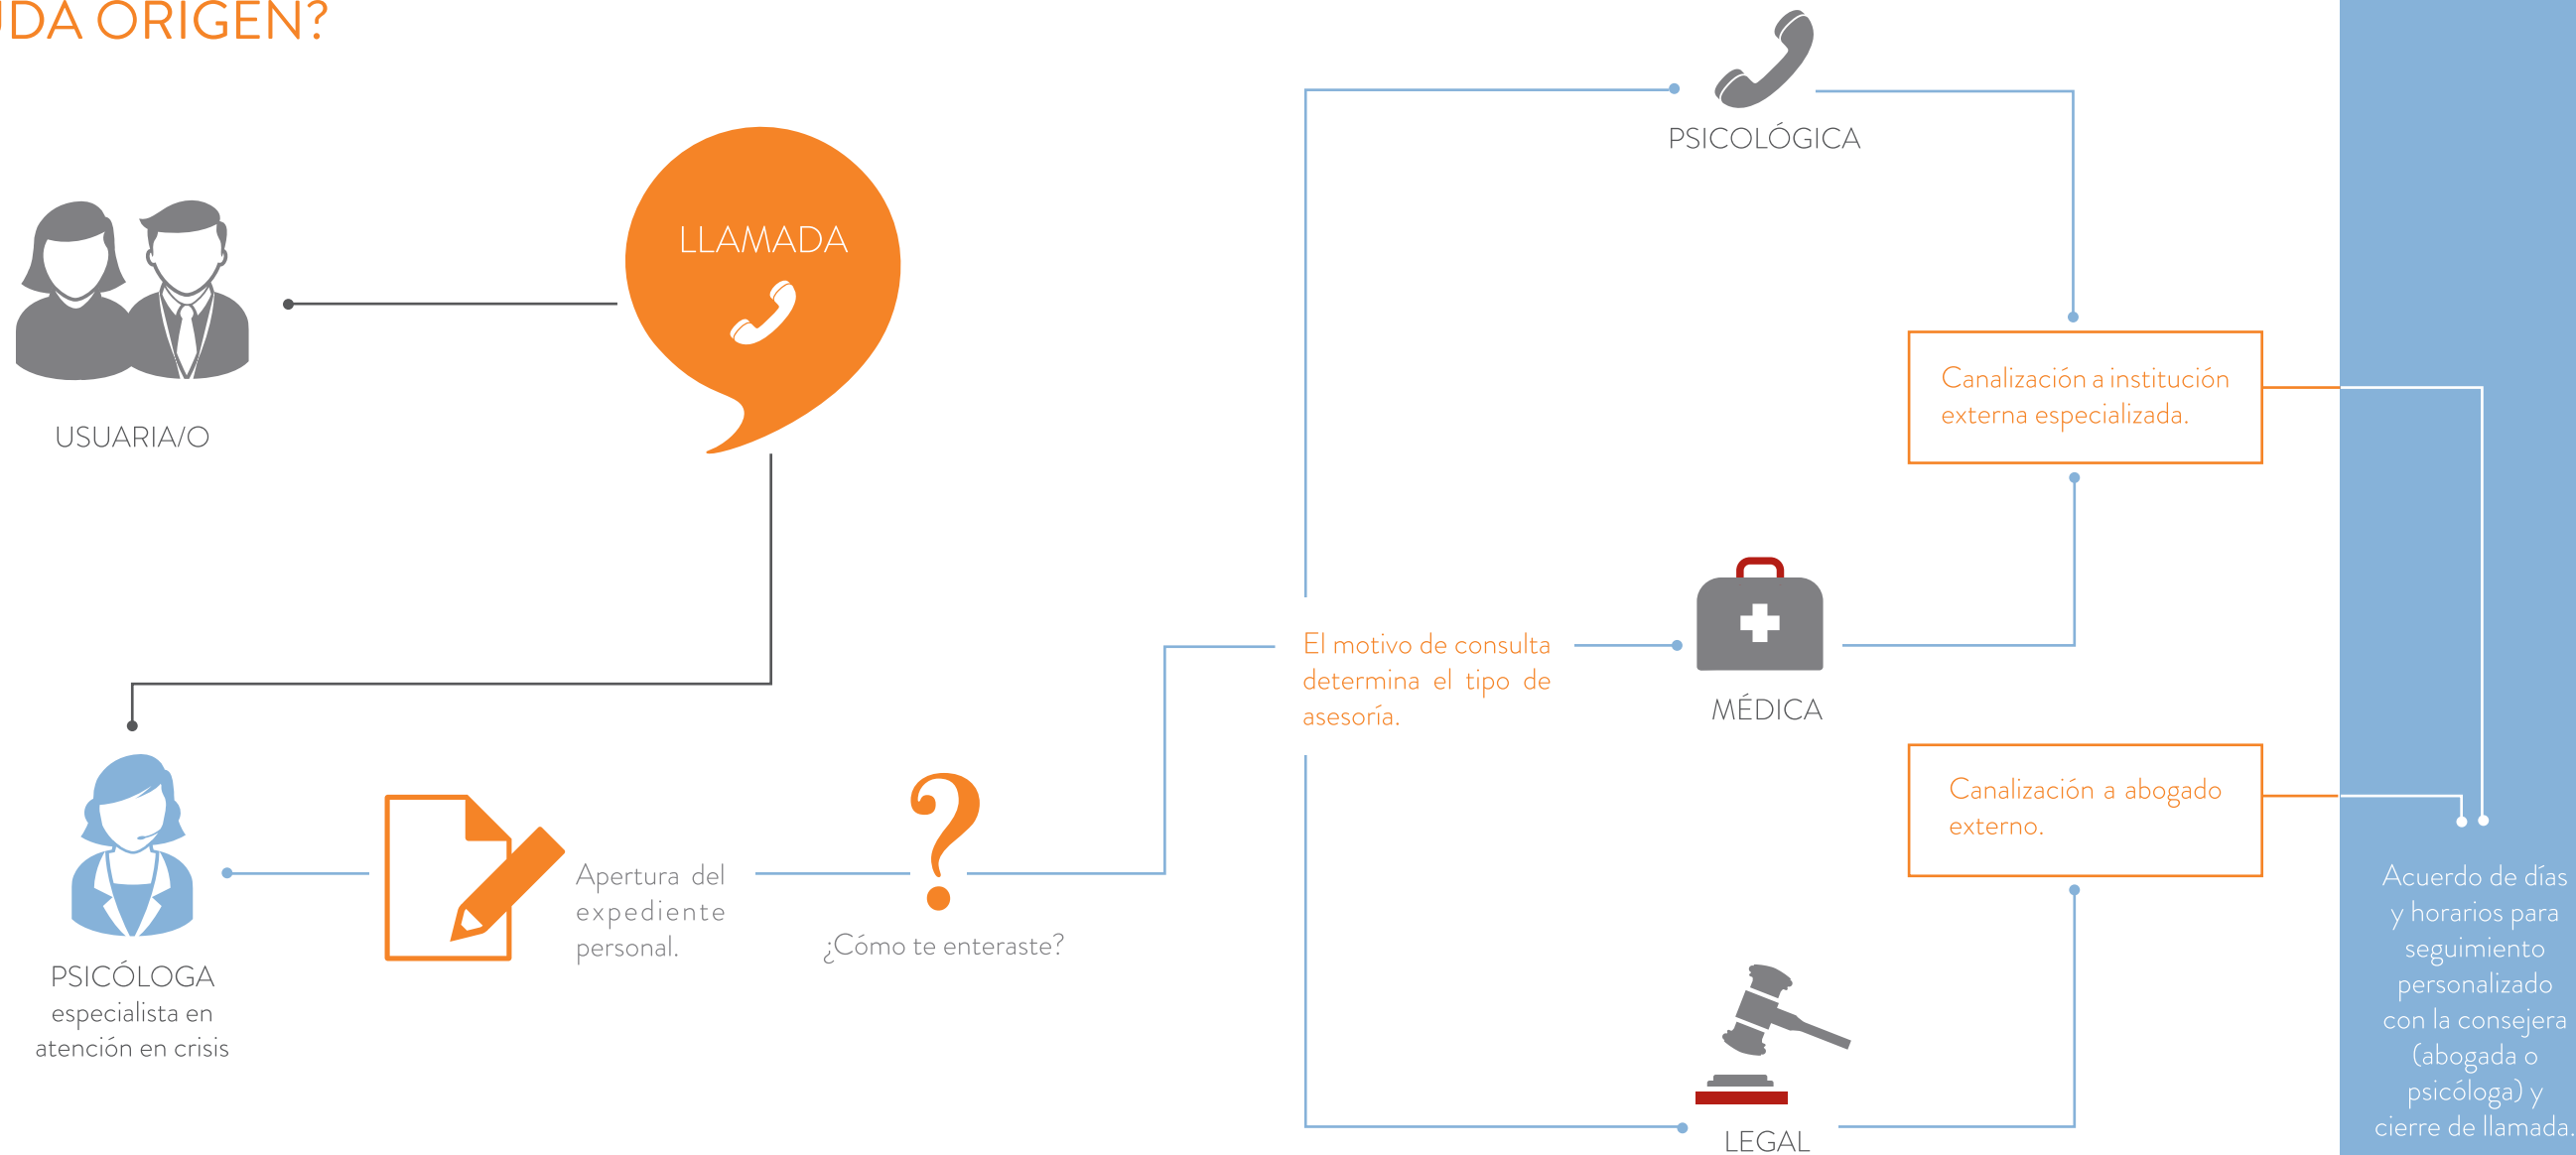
DA ORIGEN?

USUARIA/O

LLAMADA

PSICÓLOGA
especialista en atención en crisis

Apertura del expediente personal.

¿Cómo te enteraste?

El motivo de consulta determina el tipo de asesoría.

PSICOLÓGICA

MÉDICA

LEGAL

Canalización a institución externa especializada.

Canalización a abogado externo.

Acuerdo de días y horarios para seguimiento personalizado con la consejera (abogada o psicóloga) y cierre de llamada.